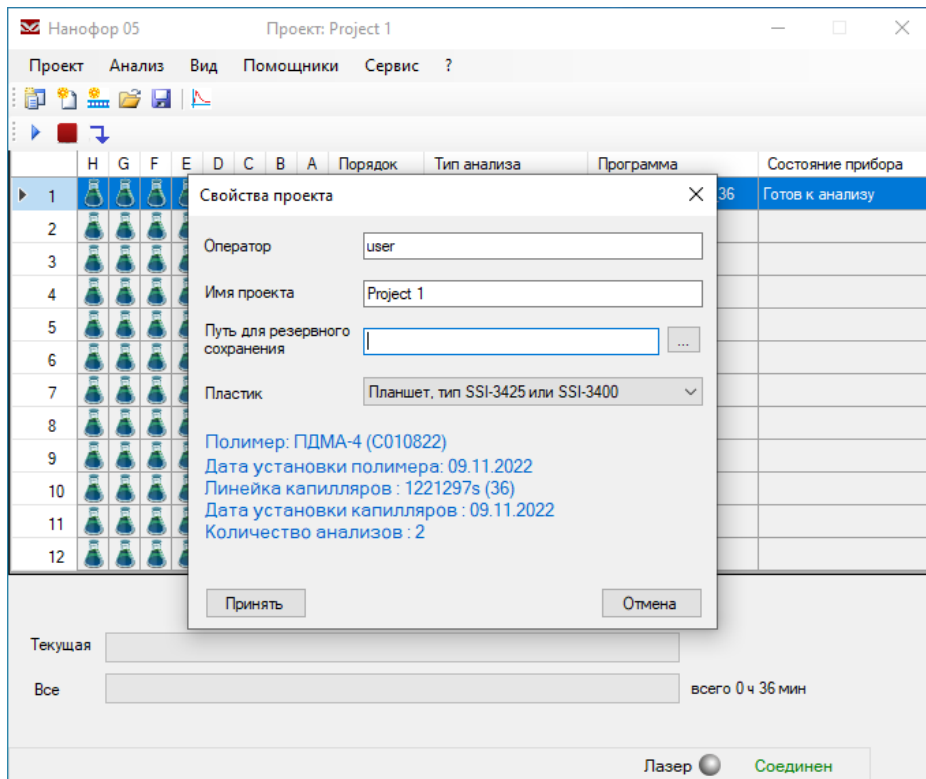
Нанофор 05 Проект: Project 1

Проект Анализ Вид Помощники Сервис ?

| | H | G | F | E | D | C | B | A | Порядок | Тип анализа | Программа | Состояние прибора |
|---|---|---|---|---|---|---|---|---|---|---|---|---|
| 1 | | | | | | | | | | | 36 | Готов к анализу |
| 2 | | | | | | | | | | | | |
| 3 | | | | | | | | | | | | |
| 4 | | | | | | | | | | | | |
| 5 | | | | | | | | | | | | |
| 6 | | | | | | | | | | | | |
| 7 | | | | | | | | | | | | |
| 8 | | | | | | | | | | | | |
| 9 | | | | | | | | | | | | |
| 10 | | | | | | | | | | | | |
| 11 | | | | | | | | | | | | |
| 12 | | | | | | | | | | | | |

Свойства проекта

Оператор user

Имя проекта Project 1

Путь для резервного сохранения ...

Пластик Планшет, тип SSI-3425 или SSI-3400

Полимер: ПДМА-4 (C010822)
Дата установки полимера: 09.11.2022
Линейка капилляров : 1221297s (36)
Дата установки капилляров : 09.11.2022
Количество анализов : 2

Принять Отмена

Текущая

Все всего 0 ч 36 мин

Лазер Соединен